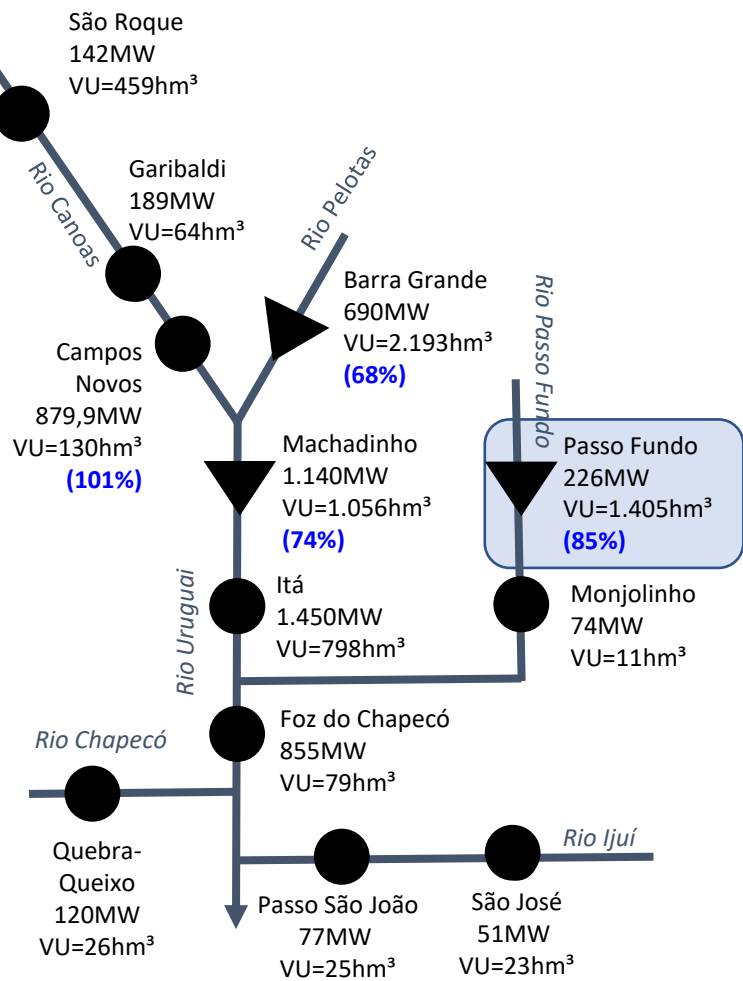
São Roque
142MW
VU=459hm³

Rio Canoas

Garibaldi
189MW
VU=64hm³

Rio Pelotas

Barra Grande
690MW
VU=2.193hm³
(68%)

Rio Passo Fundo

Campos Novos
879,9MW
VU=130hm³
(101%)

Machadinho
1.140MW
VU=1.056hm³
(74%)

Passo Fundo
226MW
VU=1.405hm³
(85%)

Rio Uruguai

Itá
1.450MW
VU=798hm³

Monjolinho
74MW
VU=11hm³

Foz do Chapecó
855MW
VU=79hm³

Rio Chapecó

Quebra-Queixo
120MW
VU=26hm³

Passo São João
77MW
VU=25hm³

Rio Ijuí

São José
51MW
VU=23hm³